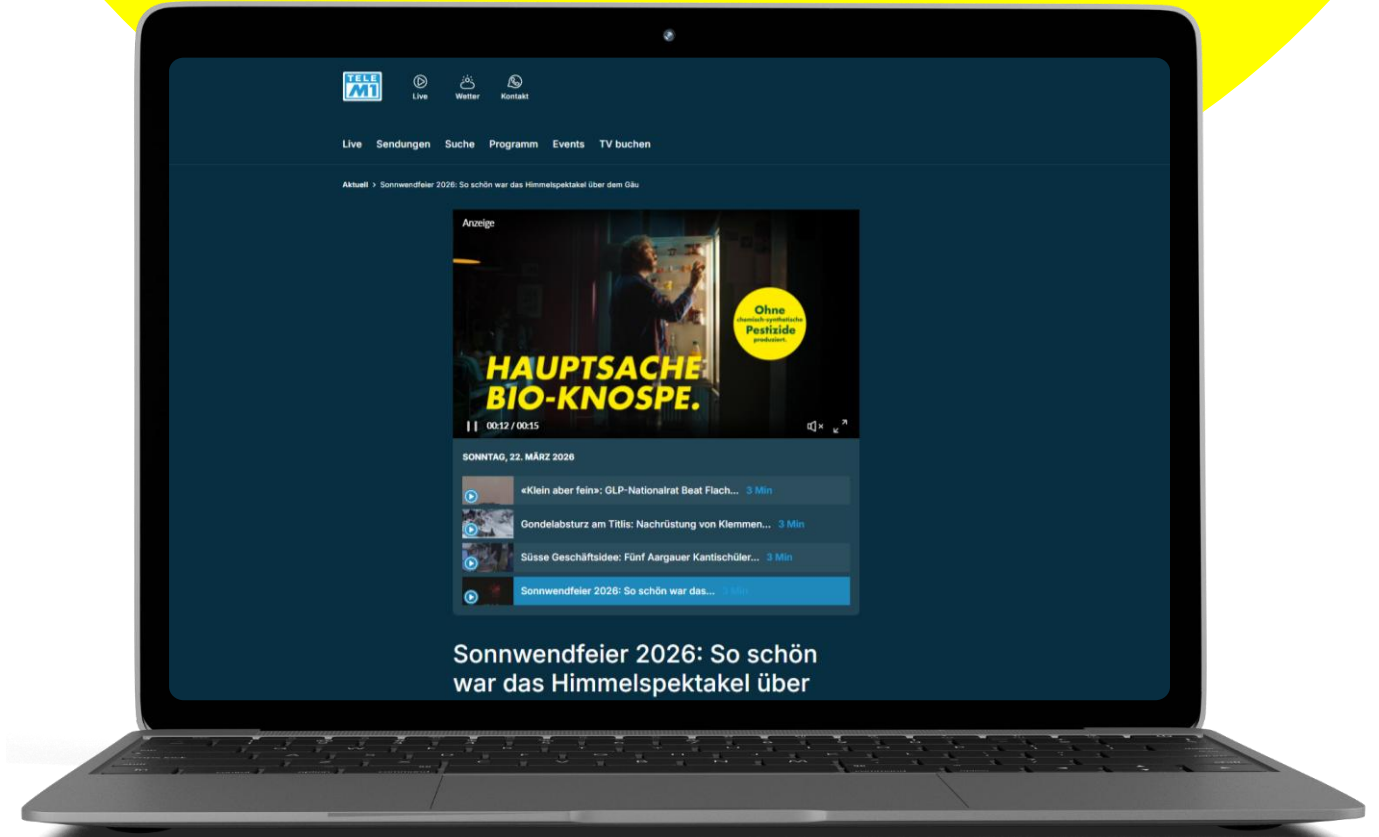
TELE M1

Live Wetter Kontakt

Live Sendungen Suche Programm Events TV buchen

Aktuell > Sonnwendfeier 2026: So schön war das Himmelspektakel über dem Gäu

Anzeige

Ohne chemisch-synthetische Pestizide produziert.

HAUPTSACHE BIO-KNOSPE.

00:12 / 00:15

SONNTAG, 22. MÄRZ 2026

«Klein aber fein»: GLP-Nationalrat Beat Flach... 3 Min

Gondelabsturz am Titlis: Nachrüstung von Klemmen... 3 Min

Süsse Geschäftsidee: Fünf Aargauer Kantischüler... 3 Min

Sonnwendfeier 2026: So schön war das... 3 Min

Sonnwendfeier 2026: So schön war das Himmelspektakel über